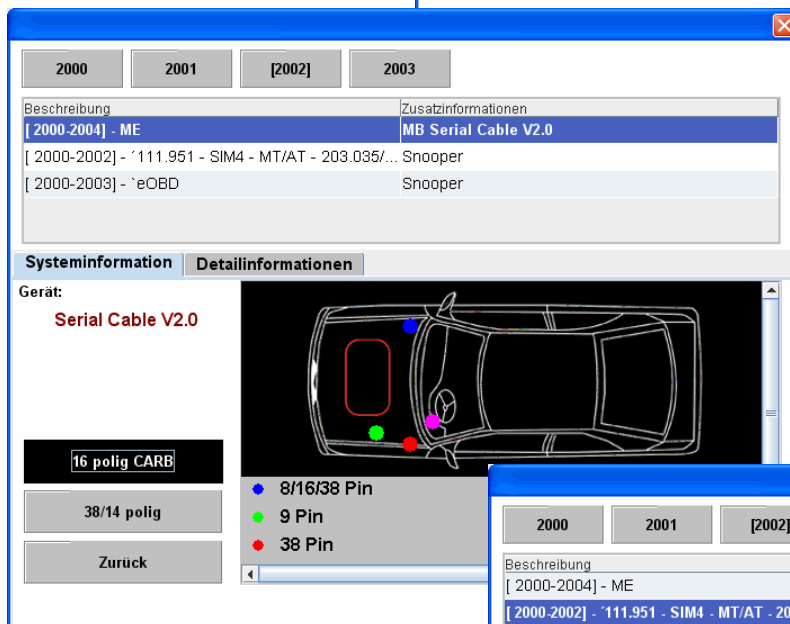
2000
2001
[2002]
2003

| Beschreibung | Zusatzinformationen |
|---|---|
| [ 2000-2004] - ME | MB Serial Cable V2.0 |
| [ 2000-2002] - ´111.951 - SIM4 - MT/AT - 203.035/... | Snooper |
| [ 2000-2003] - `eOBD | Snooper |

Systeminformation
Detailinformationen

Gerät:
Serial Cable V2.0

16 polig CARB
38/14 polig
Zurück

8/16/38 Pin
9 Pin
38 Pin

2000
2001
[2002]

Beschreibung
[ 2000-2004] - ME
[ 2000-2002] - ´111.951 - SIM4 - MT/AT - 20